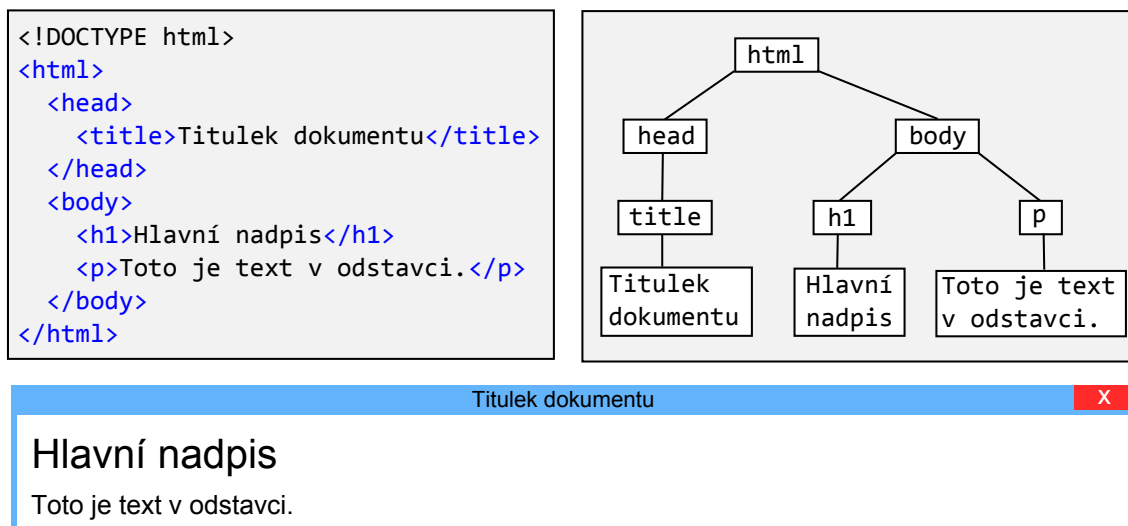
<!DOCTYPE html>
<html>
<head>
<title>Titulek dokumentu</title>
</head>
<body>
<h1>Hlavní nadpis</h1>
<p>Toto je text v odstavci.</p>
</body>
</html>

html
head
body
title
h1
p
Titulek dokumentu
Hlavní nadpis
Toto je text v odstavci.

Titulek dokumentu
X

Hlavní nadpis

Toto je text v odstavci.